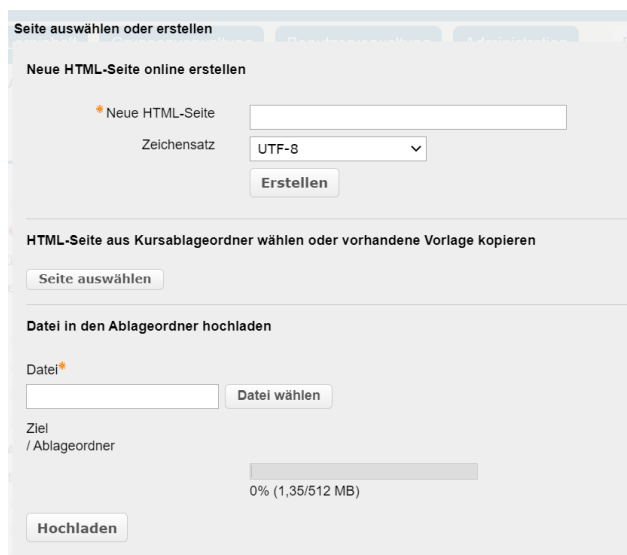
Seite auswählen oder erstellen

Neue HTML-Seite online erstellen

*Neue HTML-Seite

Zeichensatz UTF-8

Erstellen

HTML-Seite aus Kursablageordner wählen oder vorhandene Vorlage kopieren

Seite auswählen

Datei in den Ablageordner hochladen

Datei*

Datei wählen

Ziel
/ Ablageordner

0% (1,35/512 MB)

Hochladen